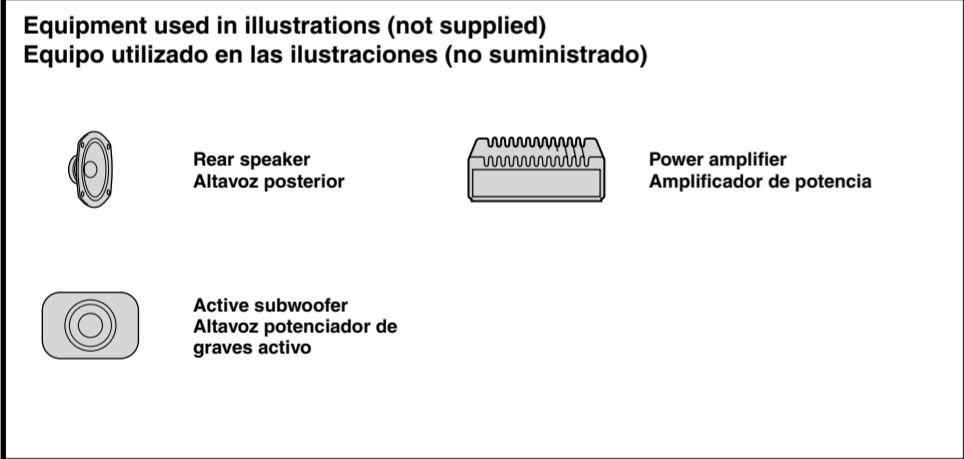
Equipment used in illustrations (not supplied)
Equipo utilizado en las ilustraciones (no suministrado)

Rear speaker
Altavoz posterior

Power amplifier
Amplificador de potencia

Active subwoofer
Altavoz potenciador de graves activo